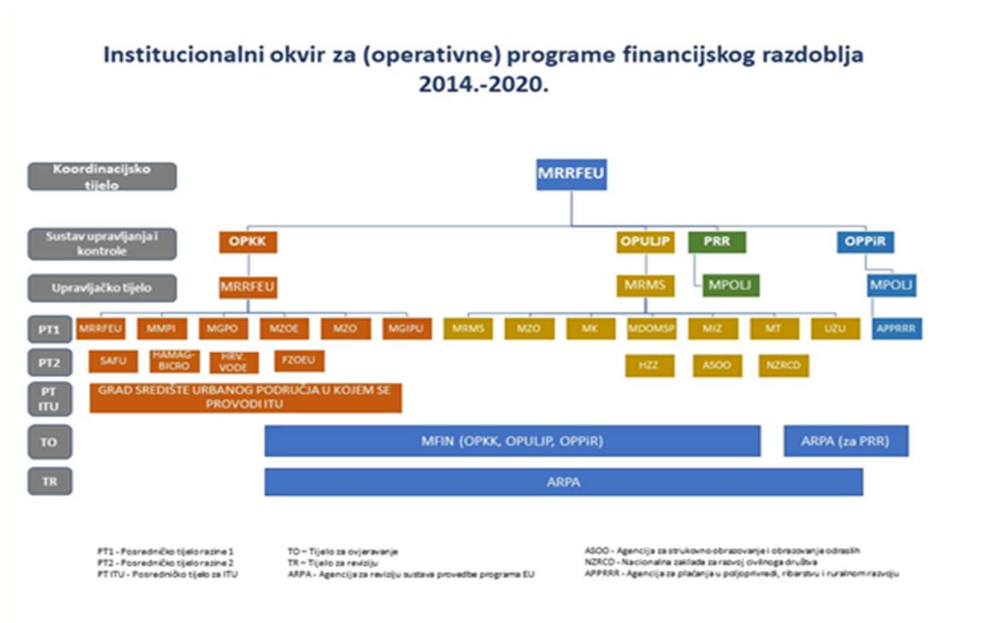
Institucionalni okvir za (operativne) programe financijskog razdoblja 2014.-2020.

Koordinacijsko tijelo

MRRFEU

Sustav upravljanja i kontrole

OPKK

OPULJP

PRR

OPPiR

Upravljačko tijelo

MRRFEU

MRMS

MPOLJ

MPOLJ

PT1

MRRFEU

MMPI

MGPO

MZOE

MZO

MGIPU

MRMS

MZO

MK

MDOMSP

MIZ

MT

UZU

APPRRR

PT2

SAFU

HAMAG-BICRO

HRV. VODE

FZOEU

HZZ

ASOO

NZRCD

PT ITU

GRAD SREDIŠTE URBANOG PODRUČJA U KOJEM SE PROVODI ITU

TO

MFIN (OPKK, OPULJP, OPPiR)

ARPA (za PRR)

TR

ARPA

PT1 - Posredničko tijelo razine 1
PT2 - Posredničko tijelo razine 2
PT ITU - Posredničko tijelo za ITU

TO – Tijelo za ovjeravanje
TR – Tijelo za reviziju
ARPA - Agencija za reviziju sustava provedbe programa EU

ASOO - Agencija za strukovno obrazovanje i obrazovanje odraslih
NZRCD - Nacionalna zaklada za razvoj civilnoga društva
APPRRR - Agencija za plaćanja u poljoprivredi, ribarstvu i ruralnom razvoju